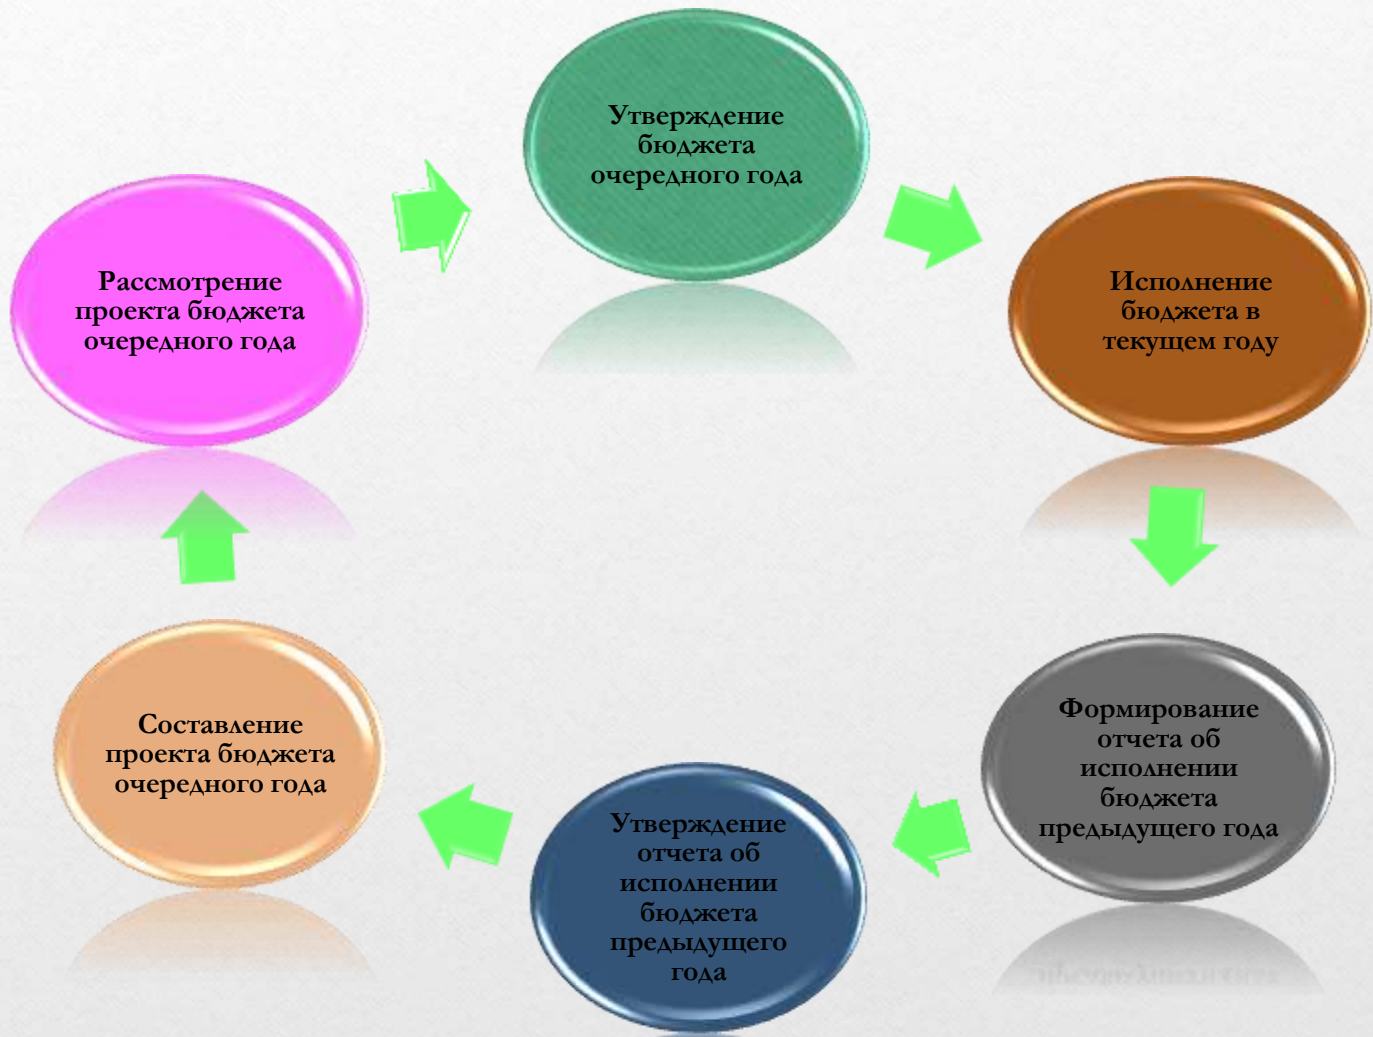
Утверждение бюджета очередного года

Исполнение бюджета в текущем году

Формирование отчета об исполнении бюджета предыдущего года

Утверждение отчета об исполнении бюджета предыдущего года

Составление проекта бюджета очередного года

Рассмотрение проекта бюджета очередного года